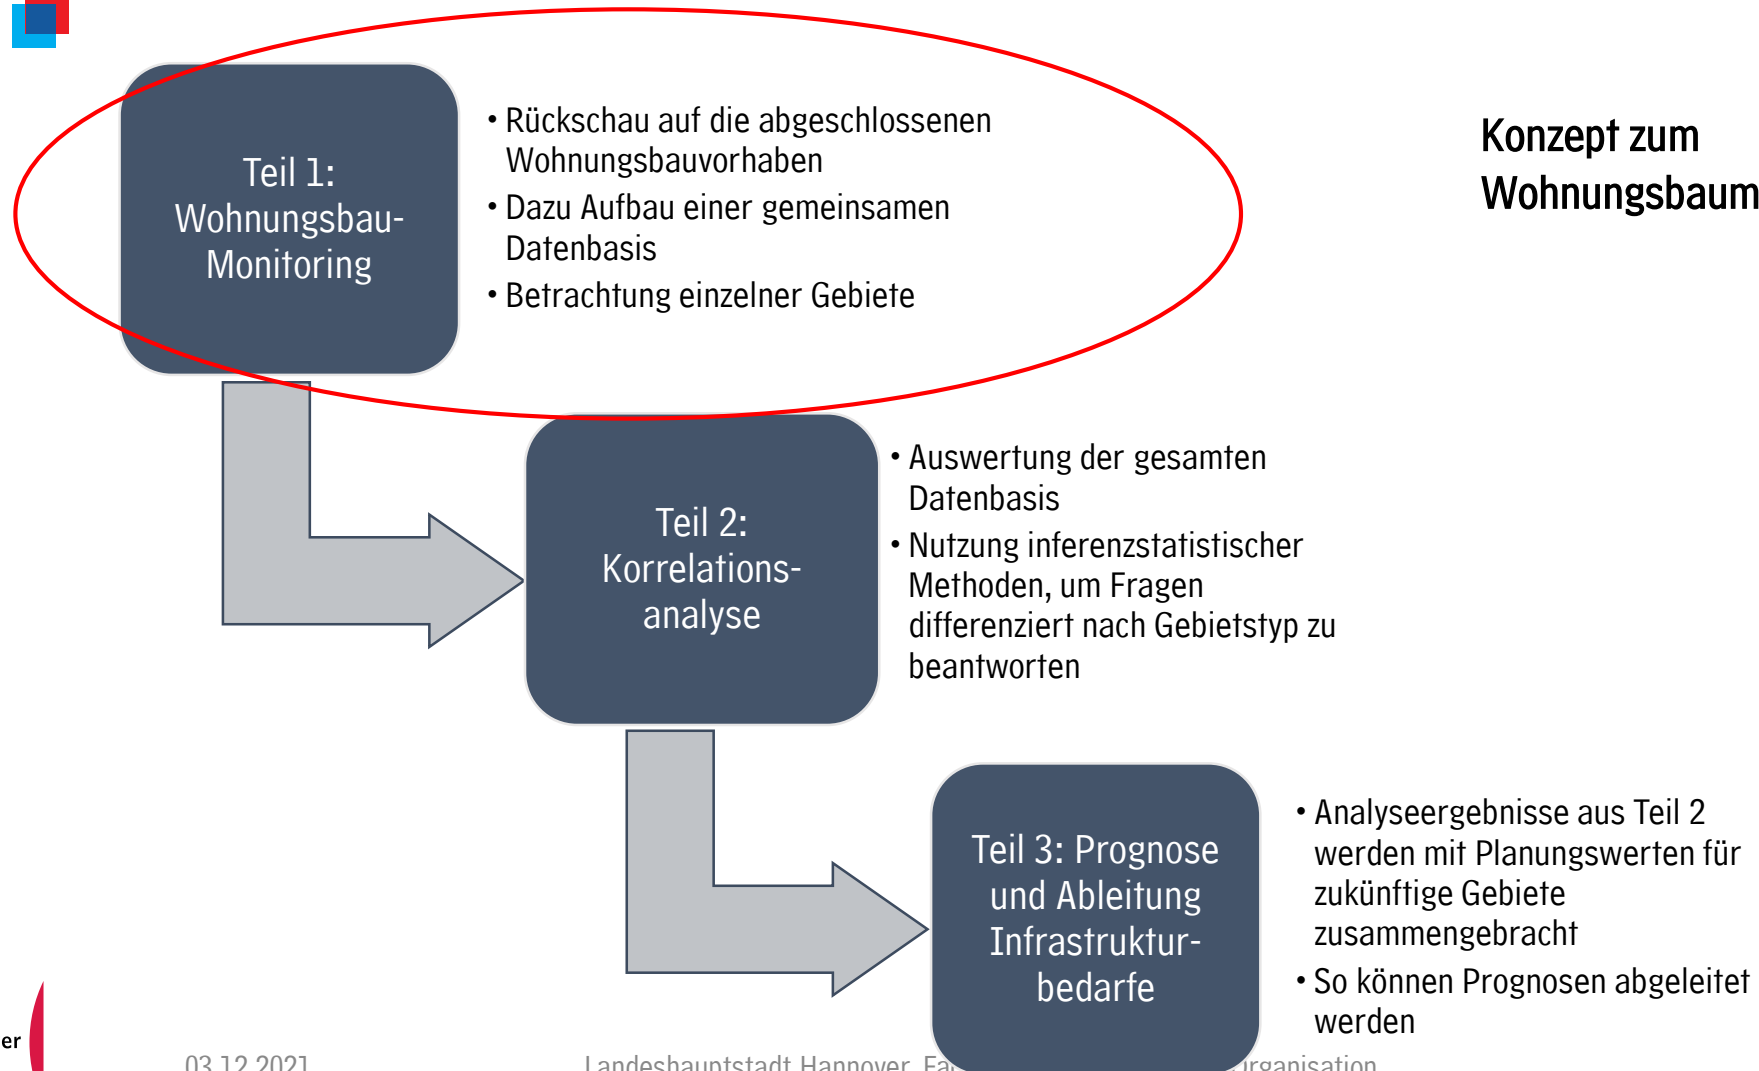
Teil 1: Wohnungsbau-Monitoring

• Rückschau auf die abgeschlossenen Wohnungsbauvorhaben
• Dazu Aufbau einer gemeinsamen Datenbasis
• Betrachtung einzelner Gebiete

Konzept zum Wohnungsbaum

Teil 2: Korrelations-analyse

• Auswertung der gesamten Datenbasis
• Nutzung inferenzstatistischer Methoden, um Fragen differenziert nach Gebietstyp zu beantworten

Teil 3: Prognose und Ableitung Infrastruktur-bedarfe

• Analyseergebnisse aus Teil 2 werden mit Planungswerten für zukünftige Gebiete zusammengebracht
• So können Prognosen abgeleitet werden

er

03.12.2021

Landeshauptstadt Hannover, Fa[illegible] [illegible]rganisation